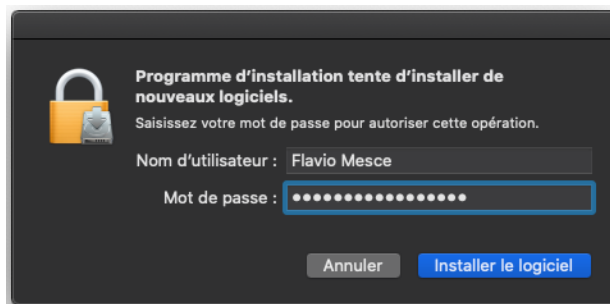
Programme d'installation tente d'installer de nouveaux logiciels.

Saisissez votre mot de passe pour autoriser cette opération.

Nom d'utilisateur : Flavio Mesce

Mot de passe : •••••••••••••••••

Annuler

Installer le logiciel